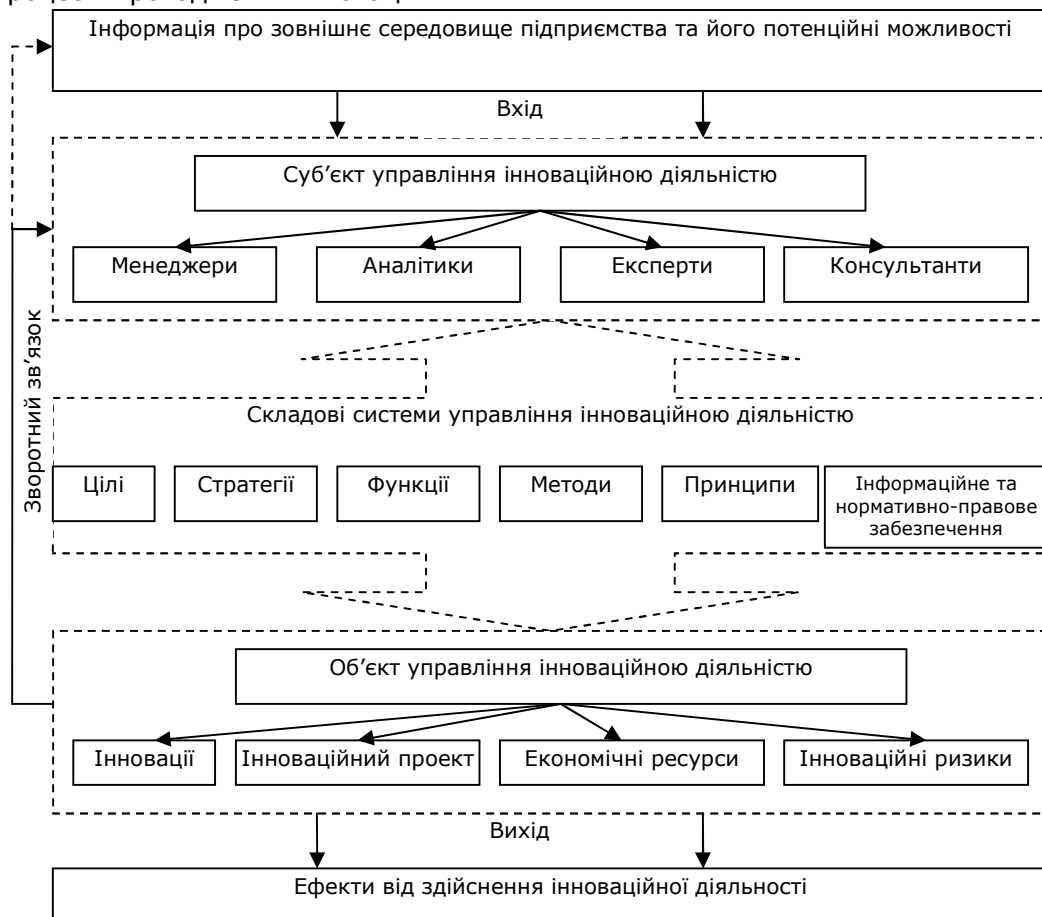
Інформація про зовнішнє середовище підприємства та його потенційні можливості

Вхід

Суб'єкт управління інноваційною діяльністю

Менеджери

Аналітики

Експерти

Консультанти

Зворотний зв'язок

Складові системи управління інноваційною діяльністю

Цілі

Стратегії

Функції

Методи

Принципи

Інформаційне та нормативно-правове забезпечення

Об'єкт управління інноваційною діяльністю

Інновації

Інноваційний проект

Економічні ресурси

Інноваційні ризики

Вихід

Ефекти від здійснення інноваційної діяльності